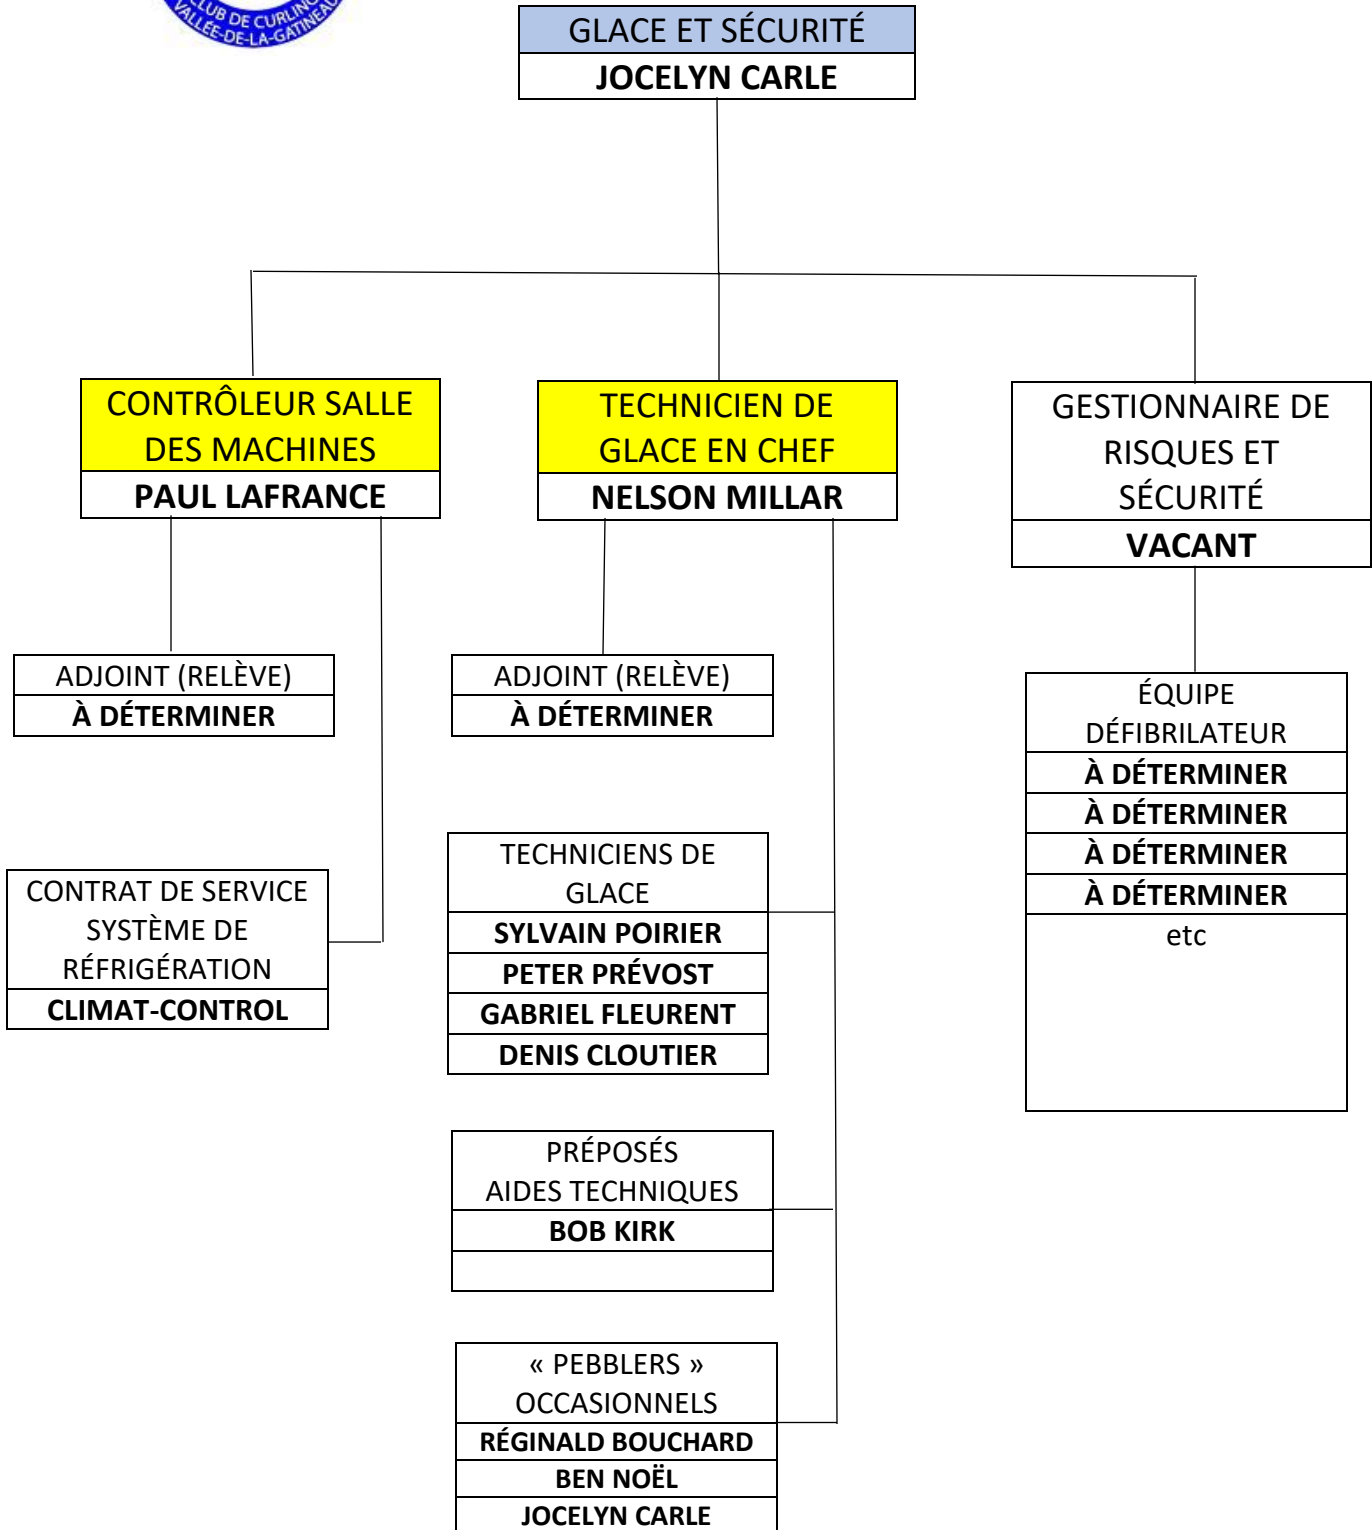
CLUB DE CURLING VALLÉE-DE-LA-GATINEAU

GLACE ET SÉCURITÉ
JOCELYN CARLE

CONTRÔLEUR SALLE DES MACHINES
PAUL LAFRANCE

ADJOINT (RELÈVE)
À DÉTERMINER

CONTRAT DE SERVICE SYSTÈME DE RÉFRIGÉRATION
CLIMAT-CONTROL

TECHNICIEN DE GLACE EN CHEF
NELSON MILLAR

ADJOINT (RELÈVE)
À DÉTERMINER

TECHNICIENS DE GLACE
SYLVAIN POIRIER
PETER PRÉVOST
GABRIEL FLEURENT
DENIS CLOUTIER

PRÉPOSÉS AIDES TECHNIQUES
BOB KIRK

« PEBBLERS » OCCASIONNELS
RÉGINALD BOUCHARD
BEN NOËL
JOCELYN CARLE

GESTIONNAIRE DE RISQUES ET SÉCURITÉ
VACANT

ÉQUIPE DÉFIBRILATEUR
À DÉTERMINER
À DÉTERMINER
À DÉTERMINER
À DÉTERMINER
etc